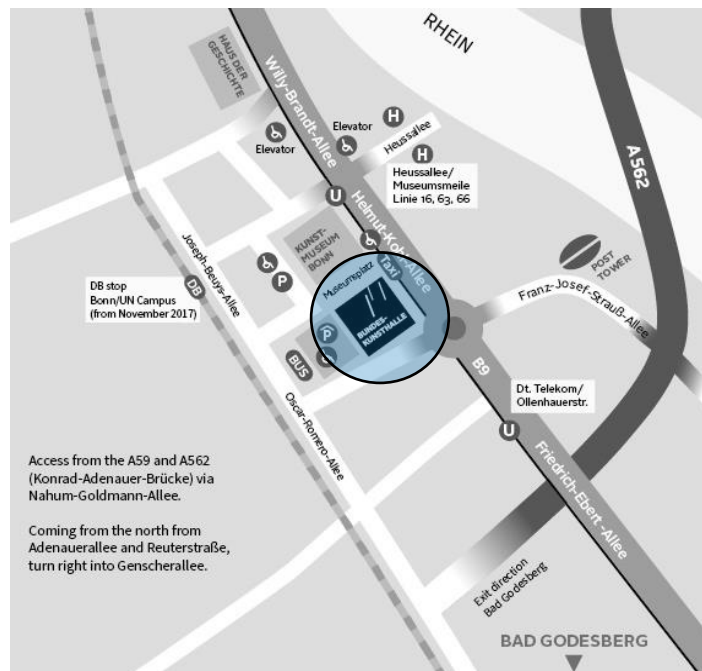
RHEIN

HAUS DER GESCHICHTE

Willy-Brandt-Allee

Elevator

Elevator

H

Heussallee

H

Heussallee/
Museumsmeile
Linie 16, 63, 66

U

Helmut-Kohl-Allee

A562

KUNST-MUSEUM BONN

P

POST TOWER

Joseph-Beuys-Allee

DB

DB stop
Bonn/UN Campus
(from November 2017)

Museumsplatz

Taxi

Franz-Josef-Strauß-Allee

BUNDES-KUNSTHALLE

P

BUS

B9

Dt. Telekom/
Ollenhauerstr.

Oscar-Romero-Allee

U

Access from the A59 and A562 (Konrad-Adenauer-Brücke) via Nahum-Goldmann-Allee.

Coming from the north from Adenauerallee and Reuterstraße, turn right into Genscherallee.

Friedrich-Ebert-Allee

Exit direction Bad Godesberg

BAD GODESBERG